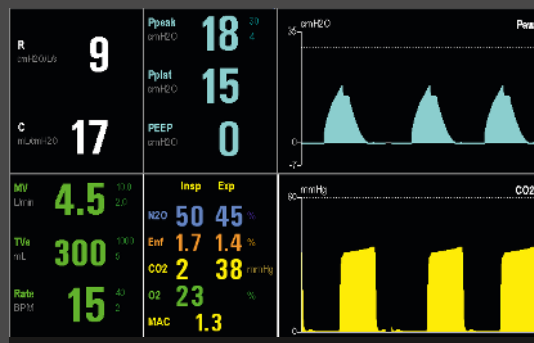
R
cmH2O/L/s
9

C
mL/cmH2O
17

Ppeak
cmH2O
18
30
4

Pplat
cmH2O
15

PEEP
cmH2O
0

cmH2O
Paw
35
0
-7

MV
L/min
4.5
10.0
2.0

TVe
mL
300
1000
0

Rate
BPM
15
40
2

Insp Exp
N2O 50 45 %
Enf 1.7 1.4 %
CO2 2 38 mmHg
O2 23 %
MAC 1.3

mmHg
CO2
60
0